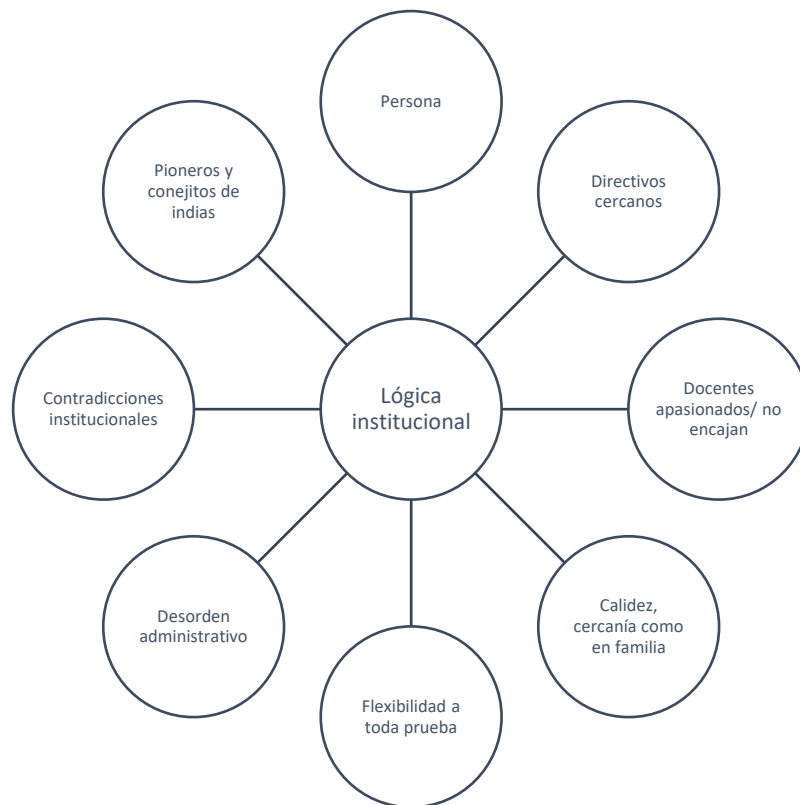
Persona

Pioneros y conejitos de indias

Directivos cercanos

Contradicciones institucionales

Lógica institucional

Docentes apasionados/ no encajan

Desorden administrativo

Calidez, cercanía como en familia

Flexibilidad a toda prueba